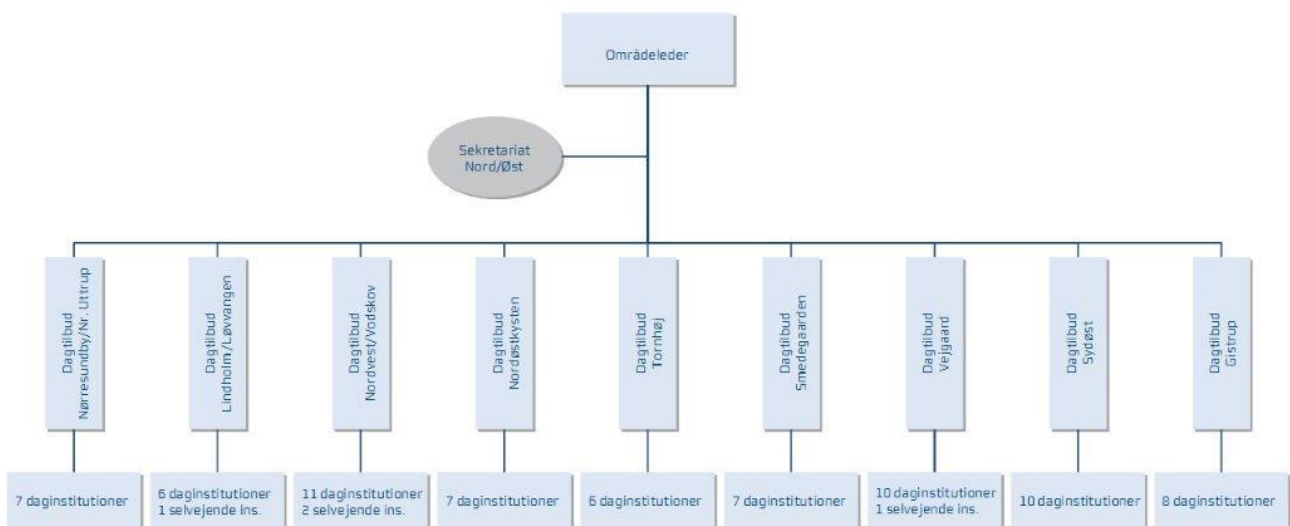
Områdeleder

Sekretariat Nord/Øst

Dagtilbud Nørresundby/Nr. Uttrup

Dagtilbud Lindholm/Løvvangen

Dagtilbud Nordvest/Vodskov

Dagtilbud Nordøstkysten

Dagtilbud Tornhøj

Dagtilbud Smedegaarden

Dagtilbud Vejgaard

Dagtilbud Sydøst

Dagtilbud Gistrup

7 daginstitutioner

6 daginstitutioner
1 selvejende ins.

11 daginstitutioner
2 selvejende ins.

7 daginstitutioner

6 daginstitutioner

7 daginstitutioner

10 daginstitutioner
1 selvejende ins.

10 daginstitutioner

8 daginstitutioner